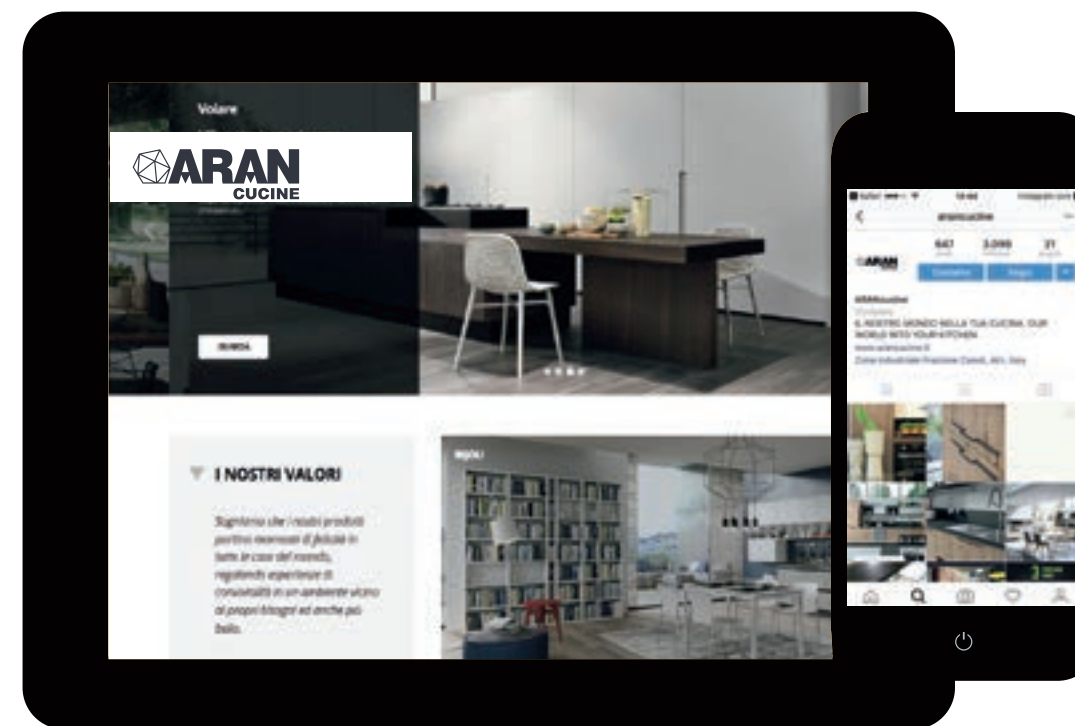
Volare

ARAN CUCINE

SCOPRI

I NOSTRI VALORI

Sogniamo che i nostri prodotti portino momenti di felicità in tutte le case del mondo, regalando esperienze di convivialità in un ambiente vicino ai propri bisogni ed anche più bello.

arancucine

647 3.099 21

ARAN

ARANcucine

IL NOSTRO MONDO NELLA TUA CUCINA. OUR WORLD INTO YOUR KITCHEN

www.arancucine.it

Zona Industriale Frazione Cerreto, Abr. Italy